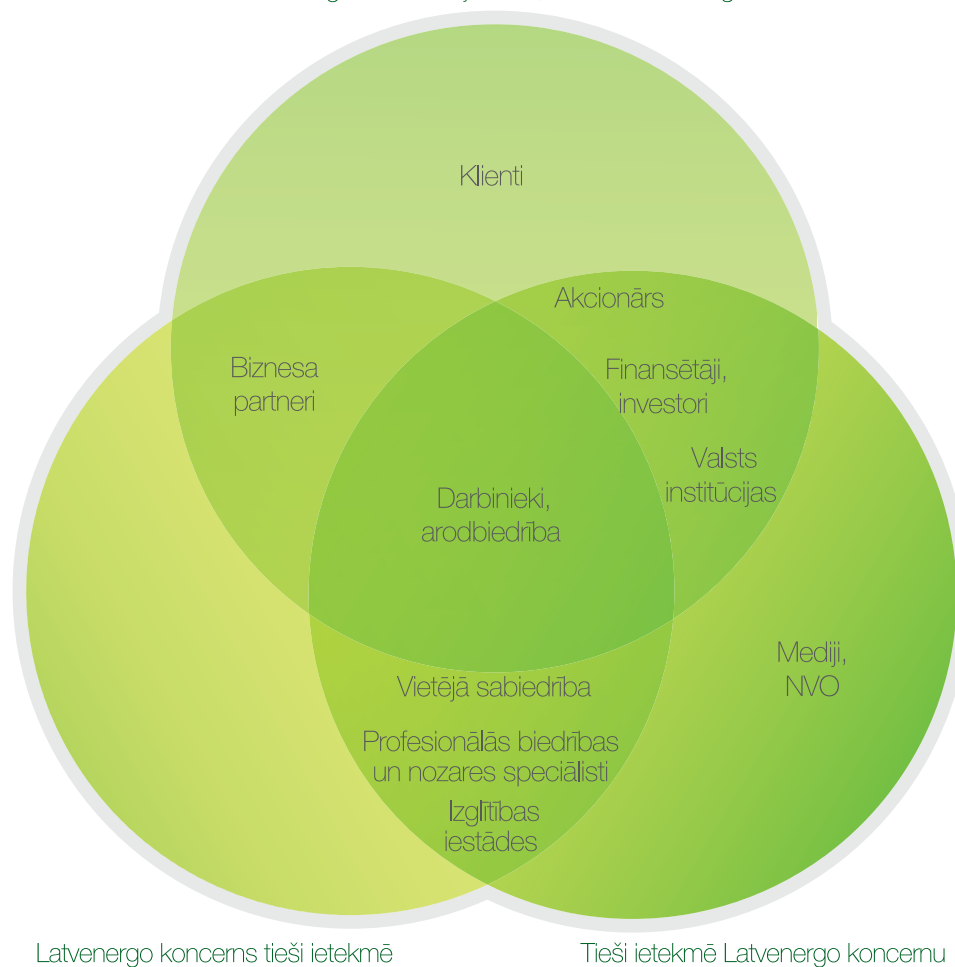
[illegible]

Klienti

Akcionārs

Biznesa partneri

Finansētāji, investori

Valsts institūcijas

Darbinieki, arodbiedrība

Mediji, NVO

Vietējā sabiedrība

Profesionālās biedrības un nozares speciālisti

Izglītības iestādes

Latvenergo koncerns tieši ietekmē

Tieši ietekmē Latvenergo koncernu